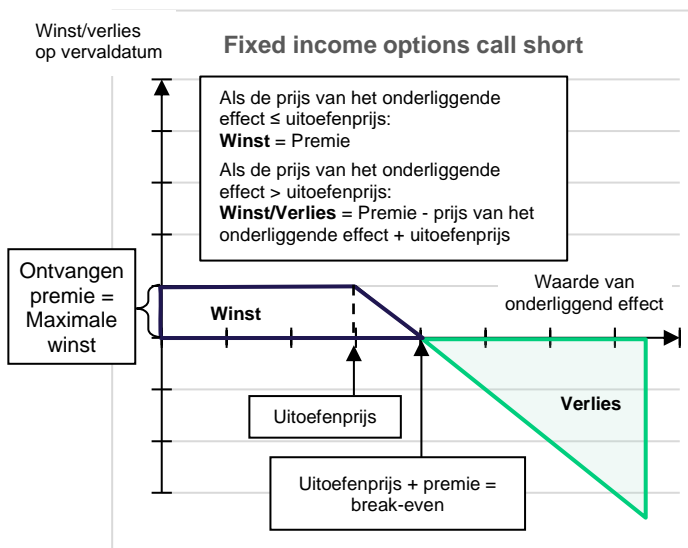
Winst/verlies op vervaldatum

Fixed income options call short

Als de prijs van het onderliggende effect ≤ uitoefenprijs:
**Winst** = Premie

Als de prijs van het onderliggende effect > uitoefenprijs:
**Winst/Verlies** = Premie - prijs van het onderliggende effect + uitoefenprijs

Ontvangen premie = Maximale winst

Winst

Waarde van onderliggend effect

Verlies

Uitoefenprijs

Uitoefenprijs + premie = break-even